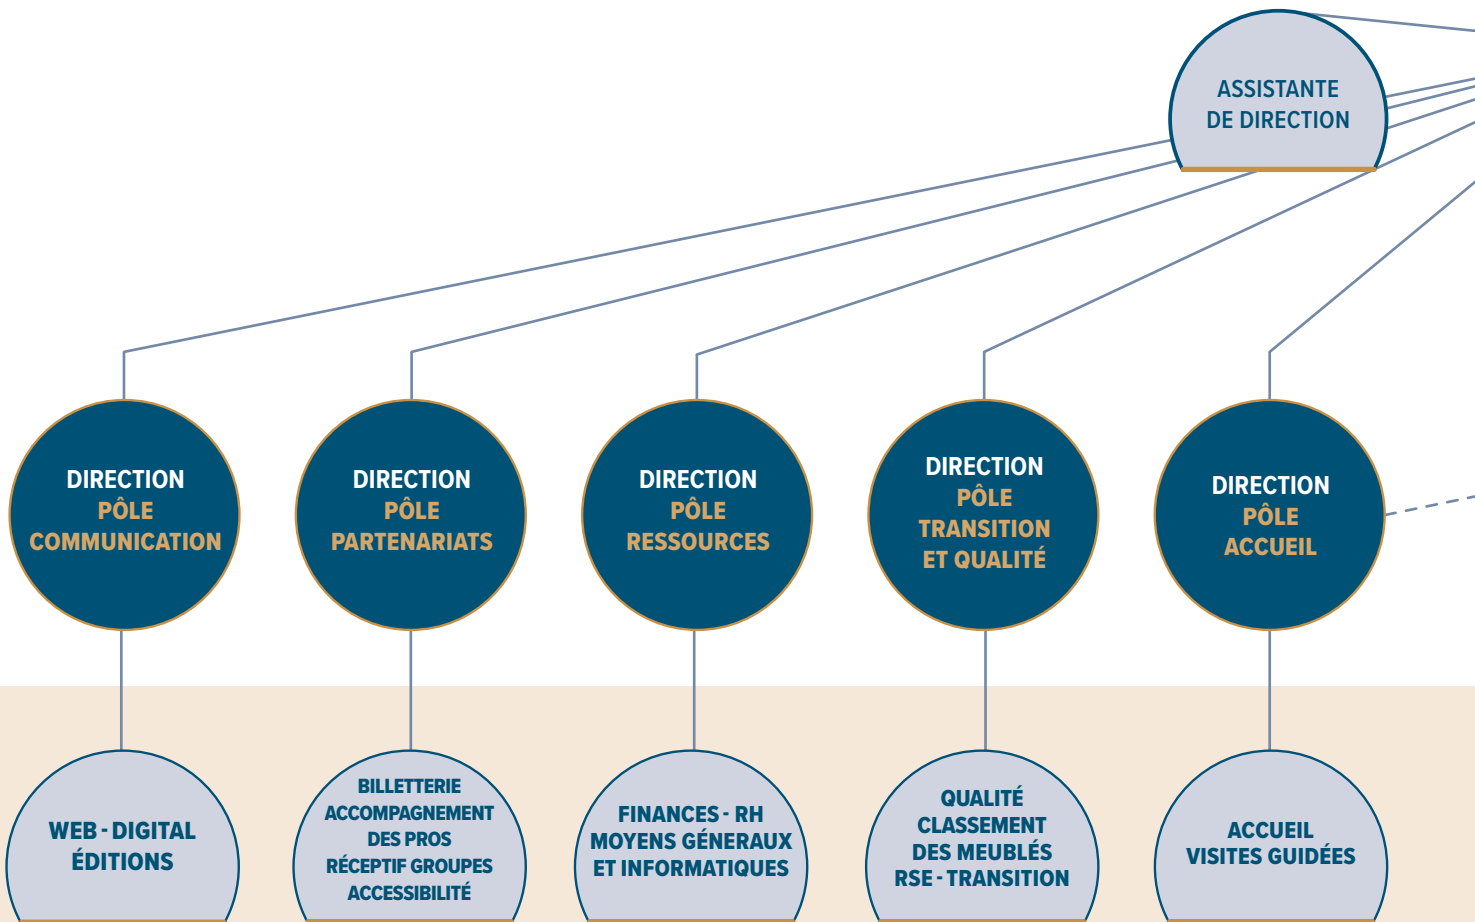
ASSISTANTE DE DIRECTION

DIRECTION PÔLE COMMUNICATION

DIRECTION PÔLE PARTENARIATS

DIRECTION PÔLE RESSOURCES

DIRECTION PÔLE TRANSITION ET QUALITÉ

DIRECTION PÔLE ACCUEIL

WEB - DIGITAL ÉDITIONS

BILLETTERIE ACCOMPAGNEMENT DES PROS RÉCEPTIF GROUPES ACCESSIBILITÉ

FINANCES - RH MOYENS GÉNÉRAUX ET INFORMATIQUES

QUALITÉ CLASSEMENT DES MEUBLÉS RSE - TRANSITION

ACCUEIL VISITES GUIDÉES